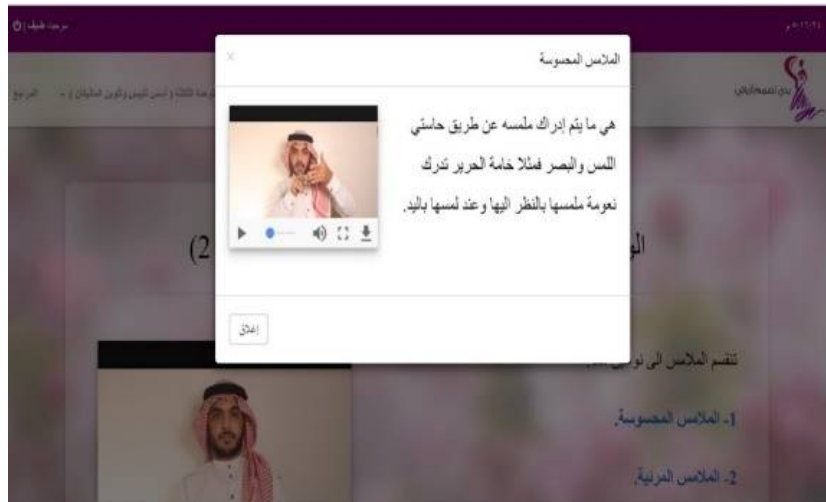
مرحبا، ضيف | ⏻

المرجع

الملامس المحسوسة

×

هي ما يتم ادراك ملمسه عن طريق حاستي اللمس والبصر فمثلا خامة الحرير تدرك نعومة ملمسها بالنظر اليها وعند لمسها باليد.

إغلاق

(2

الو

تنقسم الملامس الى نو

1- الملامس المحسوسة.

2- الملامس المرئية.